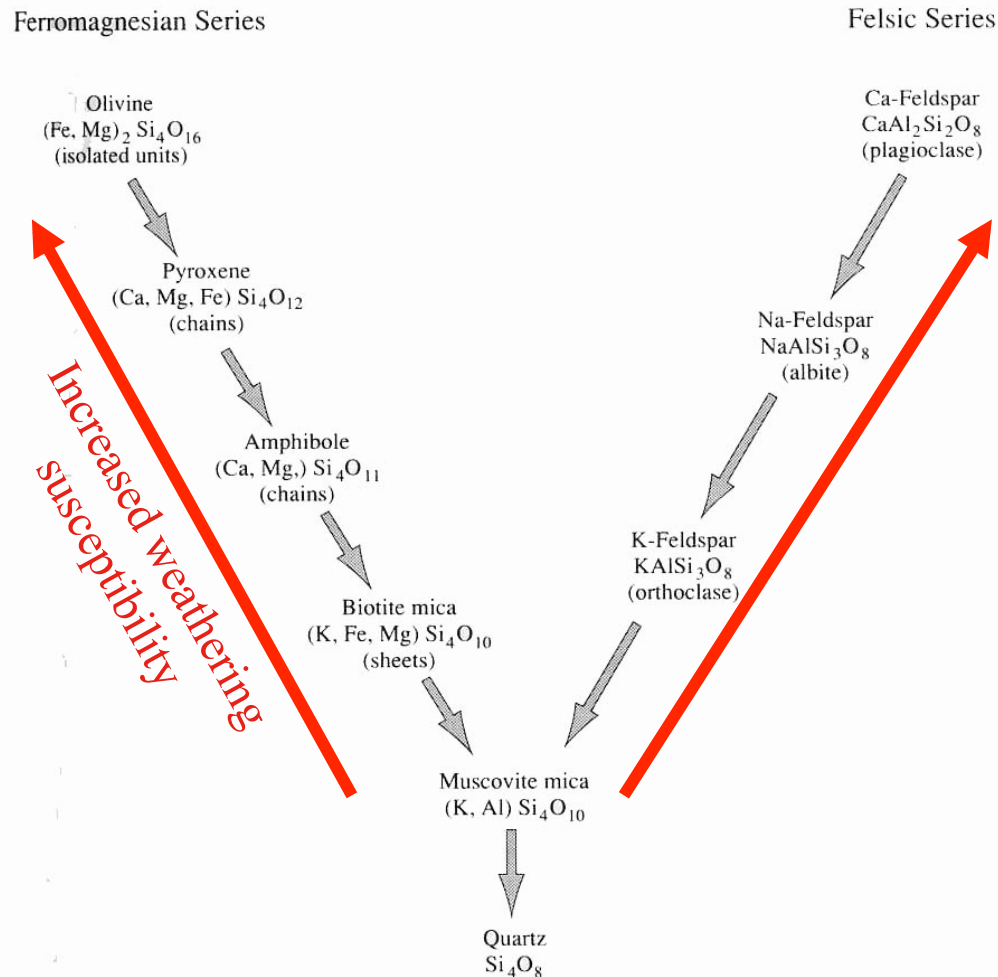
Ferromagnesian Series

Felsic Series

Olivine
(Fe, Mg)$_2$ Si$_4$O$_{16}$
(isolated units)

Pyroxene
(Ca, Mg, Fe) Si$_4$O$_{12}$
(chains)

Amphibole
(Ca, Mg,) Si$_4$O$_{11}$
(chains)

Biotite mica
(K, Fe, Mg) Si$_4$O$_{10}$
(sheets)

Ca-Feldspar
CaAl$_2$Si$_2$O$_8$
(plagioclase)

Na-Feldspar
NaAlSi$_3$O$_8$
(albite)

K-Feldspar
KAlSi$_3$O$_8$
(orthoclase)

Muscovite mica
(K, Al) Si$_4$O$_{10}$

Quartz
Si$_4$O$_8$

Increased weathering susceptibility